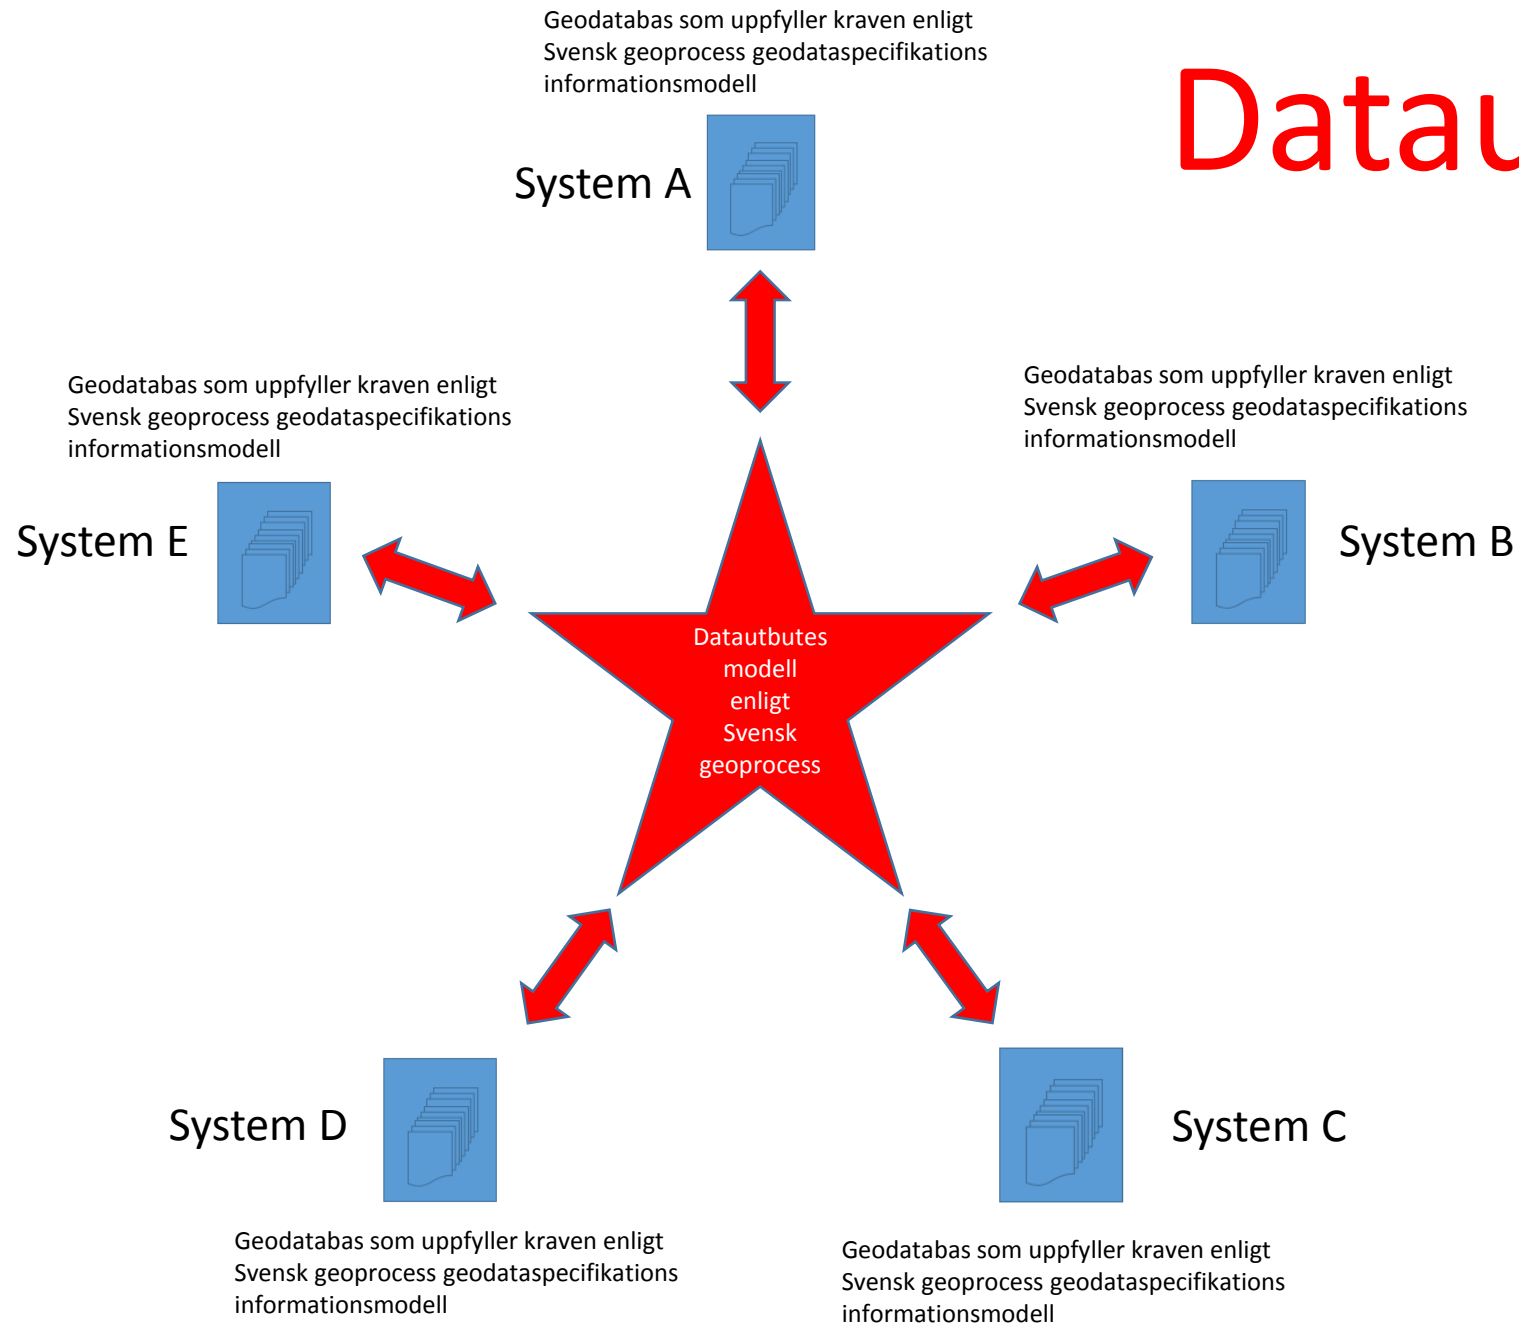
Datau

Geodatabas som uppfyller kraven enligt Svensk geoprocess geodataspecifikations informationsmodell

System A

Geodatabas som uppfyller kraven enligt Svensk geoprocess geodataspecifikations informationsmodell

System E

Geodatabas som uppfyller kraven enligt Svensk geoprocess geodataspecifikations informationsmodell

System B

Datautbutes modell enligt Svensk geoprocess

System D

System C

Geodatabas som uppfyller kraven enligt Svensk geoprocess geodataspecifikations informationsmodell

Geodatabas som uppfyller kraven enligt Svensk geoprocess geodataspecifikations informationsmodell